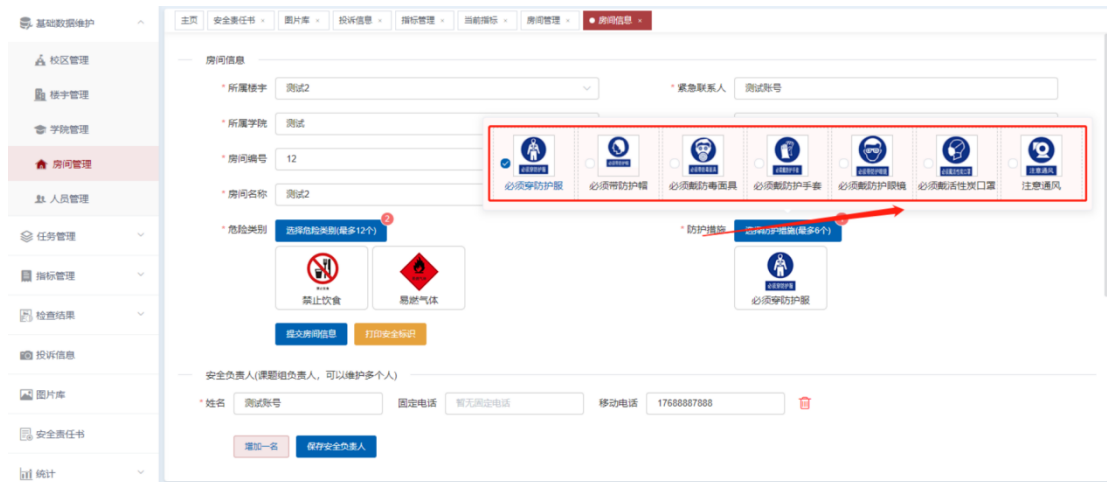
基础数据维护
校区管理
楼宇管理
学院管理
房间管理
人员管理
任务管理
指标管理
检查结果
投诉信息
图片库
安全责任书
统计

主页 | 安全责任书 × | 图片库 × | 投诉信息 × | 指标管理 × | 当前指标 × | 房间管理 × | ● 房间信息 ×

房间信息

* 所属楼宇 测试2
* 紧急联系人 测试账号
* 所属学院 测试
* 房间编号 12
* 房间名称 测试2
* 危险类别 选择危险类别(最多12个) 2
禁止饮食
易燃气体
* 防护措施 选择防护措施(最多6个)
必须穿防护服

必须穿防护服 | 必须带防护帽 | 必须戴防毒面具 | 必须戴防护手套 | 必须戴防护眼镜 | 必须戴活性炭口罩 | 注意通风

提交房间信息 打印安全标识

安全负责人(课题组负责人，可以维护多个人)
* 姓名 测试账号 固定电话 暂无固定电话 移动电话 17688887888

增加一名 保存安全负责人